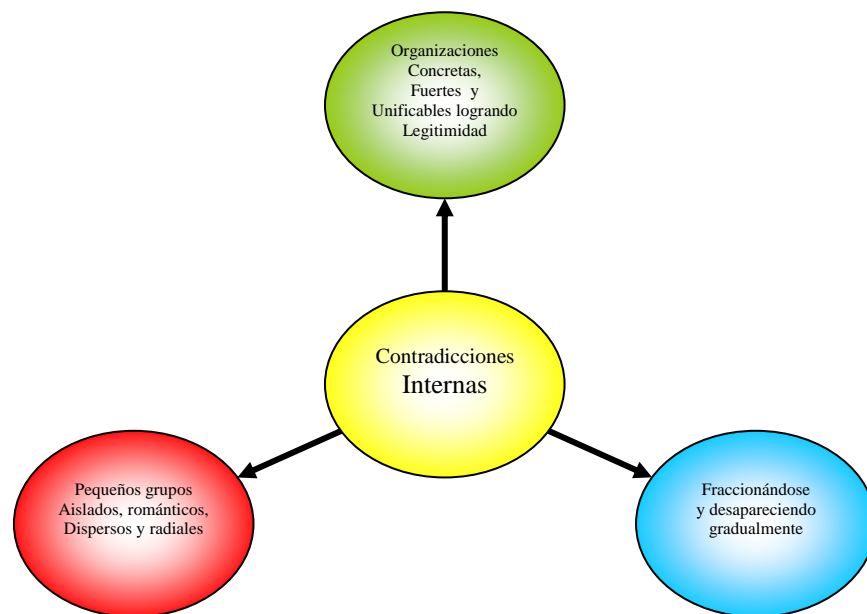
Organizaciones Concretas, Fuertes y Unificables logrando Legitimidad

Contradicciones Internas

Pequeños grupos Aislados, románticos, Dispersos y radiales

Fraccionándose y desapareciendo gradualmente